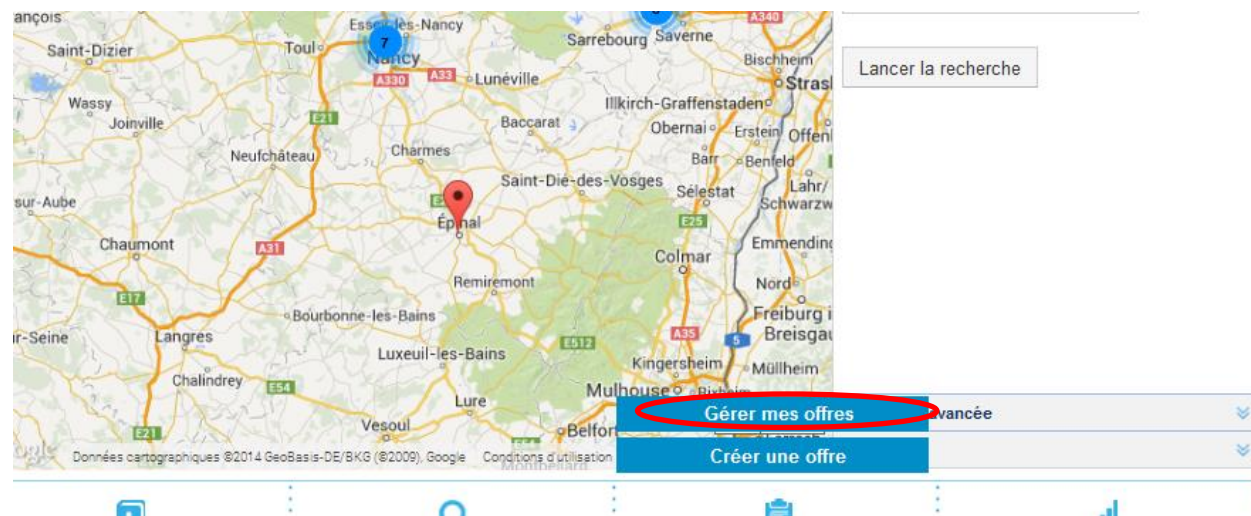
ançois
Essey-lès-Nancy
7
Nancy
Sarrebourg
Saverne
A340
Saint-Dizier
Toul
A330
A33
Lunéville
Bischheim
Strasb
Lancer la recherche
Wassy
Illkirch-Graffenstaden
Joinville
E21
Baccarat
Obernai
Erstein
Offen
Neufchâteau
Charmes
Barr
Benfeld
Saint-Dié-des-Vosges
Sélestat
Lahr/
Schwarzw
sur-Aube
Épinal
E25
Chaumont
A31
Emmendin
Colmar
Remiremont
Nord
E17
Freiburg i
Breisgau
Bourbonne-les-Bains
A35
ır-Seine
Langres
E512
5
Luxeuil-les-Bains
Kingersheim
Müllheim
Chalindrey
E54
Mulhouse
Lure
Gérer mes offres
vancée
E21
Vesoul
Belfort
Données cartographiques ©2014 GeoBasis-DE/BKG (©2009), Google
Conditions d'utilisation
Montbéliard
Créer une offre